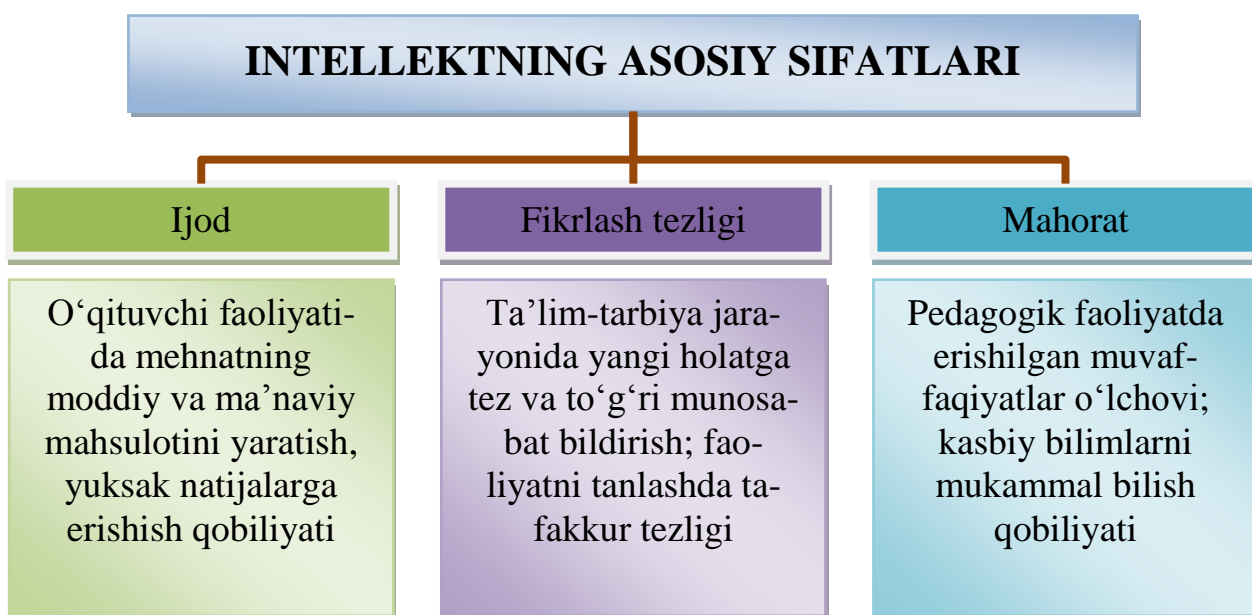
INTELLEKTNING ASOSIY SIFATLARI

Ijod

Fikrlash tezligi

Mahorat

O‘qituvchi faoliyatida mehnatning moddiy va ma’naviy mahsulotini yaratish, yuksak natijalarga erishish qobiliyati

Ta’lim-tarbiya jarayonida yangi holatga tez va to‘g‘ri munosabat bildirish; faoliyatni tanlashda tafakkur tezligi

Pedagogik faoliyatda erishilgan muvaffaqiyatlar o‘lchovi; kasbiy bilimlarni mukammal bilish qobiliyati